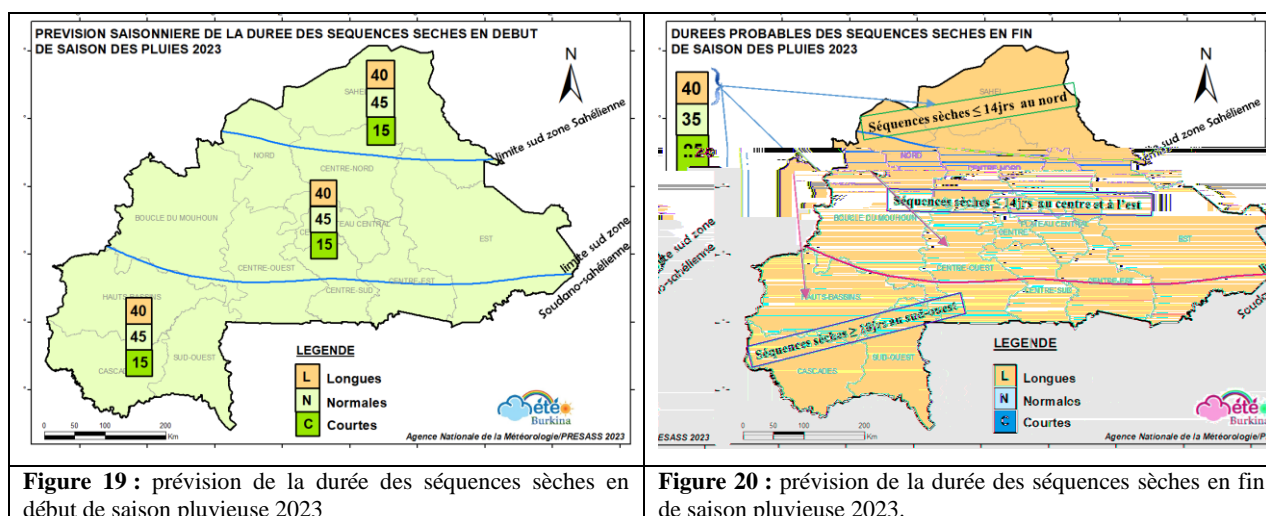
PREVISION SAISONNIERE DE LA DUREE DES SEQUENCES SECHES EN DEBUT DE SAISON DES PLUIES 2023

N

SAHEL

40
45
15

limite sud zone Sahélienne

NORD

CENTRE-NORD

40
45
15

PLATEAU CENTRAL

BOUCLE DU MOUHOUN

EST

CENTRE-OUEST

limite sud zone Soudano-sahélienne

CENTRE-EST

CENTRE-SUD

HAUTS-BASSINS

40
45
15

SUD-OUEST

CASCADES

LEGENDE

L Longues
N Normales
C Courtes

0 50 100 200 Km

Météo Burkina

Agence Nationale de la Météorologie/PRESASS 2023

DUREES PROBABLES DES SEQUENCES SECHES EN FIN DE SAISON DES PLUIES 2023

N

40
35
25

SAHEL

Séquences sèches ≤ 14jrs au nord

limite sud zone Sahélienne

NORD

CENTRE-NORD

Séquences sèches ≤ 14jrs au centre et à l'est

BOUCLE DU MOUHOUN

PLATEAU CENTRAL

EST

limite sud zone Soudano-sahélienne

CENTRE-OUEST

CENTRE-EST

CENTRE-SUD

HAUTS-BASSINS

Séquences sèches ≥ 18jrs au sud-ouest

SUD-OUEST

CASCADES

LEGENDE

L Longues
N Normales
C Courtes

0 50 100 200 Km

PRESASS 2023

Météo Burkina

Agence Nationale de la Météorologie/

**Figure 19 :** prévision de la durée des séquences sèches en début de saison pluvieuse 2023

**Figure 20 :** prévision de la durée des séquences sèches en fin de saison pluvieuse 2023.